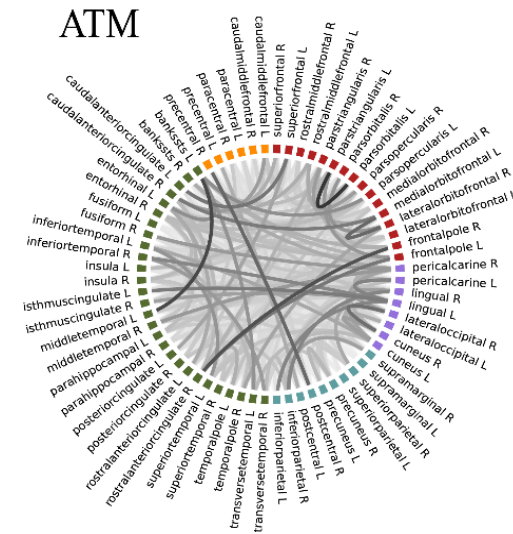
ATM

caudalmiddlefrontal L
caudalmiddlefrontal R
superiorfrontal L
superiorfrontal R
rostralmiddlefrontal L
rostralmiddlefrontal R
parstriangularis L
parstriangularis R
parsorbitalis L
parsorbitalis R
parsopercularis L
parsopercularis R
medialorbitofrontal L
medialorbitofrontal R
lateralorbitofrontal L
lateralorbitofrontal R
frontalpole R
frontalpole L
pericalcarine R
pericalcarine L
lingual R
lingual L
lateraloccipital R
lateraloccipital L
cuneus R
cuneus L
supramarginal R
supramarginal L
superiorparietal R
superiorparietal L
precuneus R
precuneus L
postcentral R
postcentral L
inferiorparietal R
inferiorparietal L
transversetemporal R
transversetemporal L
temporalpole R
temporalpole L
superiortemporal R
superiortemporal L
rostralanteriorcingulate R
rostralanteriorcingulate L
posteriorcingulate R
posteriorcingulate L
parahippocampal R
parahippocampal L
middletemporal R
middletemporal L
isthmuscingulate R
isthmuscingulate L
insula R
insula L
inferiortemporal R
inferiortemporal L
fusiform R
fusiform L
entorhinal R
entorhinal L
caudalanteriorcingulate R
caudalanteriorcingulate L
bankssts R
bankssts L
precentral R
precentral L
paracentral R
paracentral L